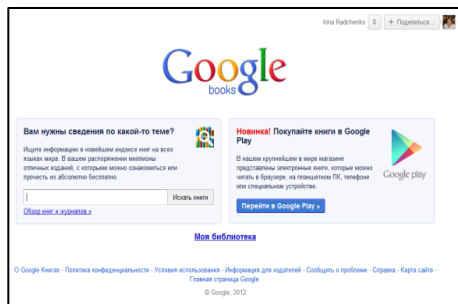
Irina Radchenko 0 + Поделиться...

Google books

Вам нужны сведения по какой-то теме?

Ищите информацию в новейшем индексе книг на всех языках мира. В вашем распоряжении миллионы отличных изданий, с которыми можно ознакомиться или прочесть их абсолютно бесплатно.

Искать книги

Обзор книг и журналов »

Новинка! Покупайте книги в Google Play

В нашем крупнейшем в мире магазине представлены электронные книги, которые можно читать в браузере, на планшетном ПК, телефоне или специальном устройстве.

Google play

Перейти в Google Play »

Моя библиотека

О Google Книгах - Политика конфиденциальности - Условия использования - Информация для издателей - Сообщить о проблеме - Справка - Карта сайта - Главная страница Google

© Google, 2012